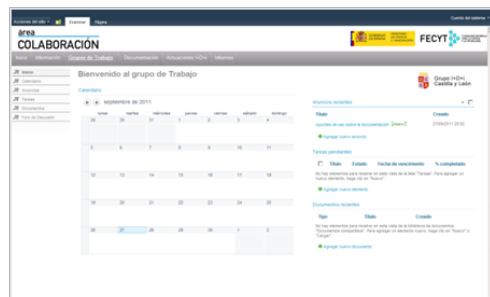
Acciones del sitio | Examinar | Página

Cuenta del sistema

área
COLABORACIÓN

FECYT

Inicio | Información | Grupos de Trabajo | Documentación | Actuaciones I+D+i | Miembros

Inicio
Calendario
Anuncios
Tareas
Documentos
Foro de Discusión

Bienvenido al grupo de Trabajo

Grupo I+D+i Castilla y León

Calendario

septiembre de 2011

| lunes | martes | miércoles | jueves | viernes | sábado | domingo |
|---|---|---|---|---|---|---|
| 29 | 30 | 31 | 1 | 2 | 3 | 4 |
| 5 | 6 | 7 | 8 | 9 | 10 | 11 |
| 12 | 13 | 14 | 15 | 16 | 17 | 18 |
| 19 | 20 | 21 | 22 | 23 | 24 | 25 |
| 26 | 27 | 28 | 29 | 30 | 1 | 2 |

Anuncios recientes

Título | Creado
Apuntes de uso sobre la documentación [Nuevo] | 27/09/2011 20:02
Agregar nuevo anuncio

Tareas pendientes

Título | Estado | Fecha de vencimiento | % completado
No hay elementos para mostrar en esta vista de la lista "Tareas". Para agregar un nuevo elemento, haga clic en "Nuevo".
Agregar nuevo elemento

Documentos recientes

Tipo | Título | Creado
No hay elementos para mostrar en esta vista de la biblioteca de documentos "Documentos compartidos". Para agregar un elemento nuevo, haga clic en "Nuevo" o "Cargar".
Agregar nuevo documento